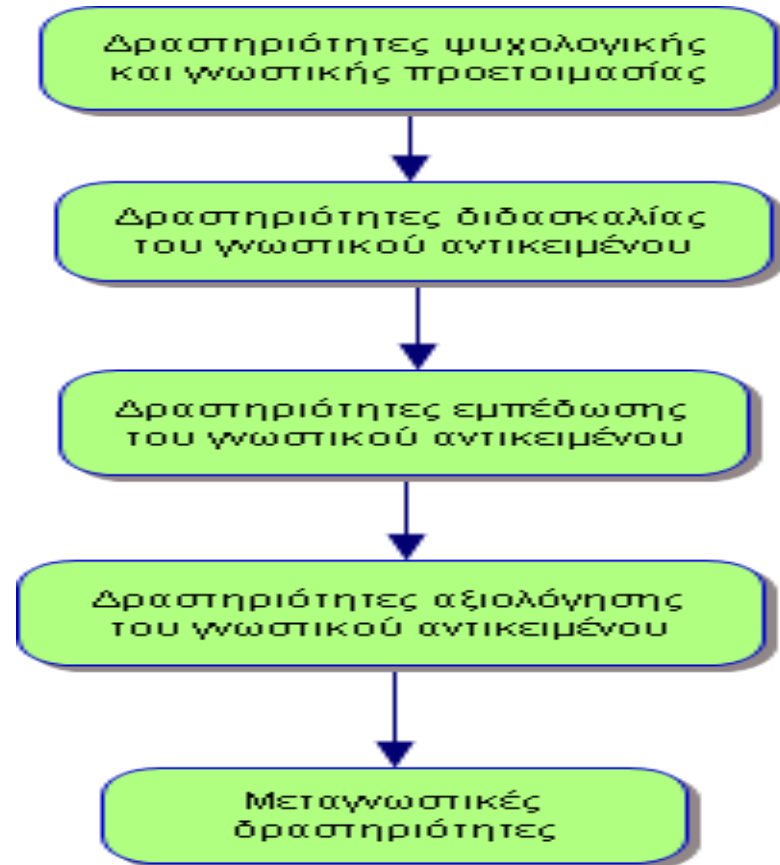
Δραστηριότητες ψυχολογικής και γνωστικής προετοιμασίας

Δραστηριότητες διδασκαλίας του γνωστικού αντικειμένου

Δραστηριότητες εμπέδωσης του γνωστικού αντικειμένου

Δραστηριότητες αξιολόγησης του γνωστικού αντικειμένου

Μεταγνωστικές δραστηριότητες